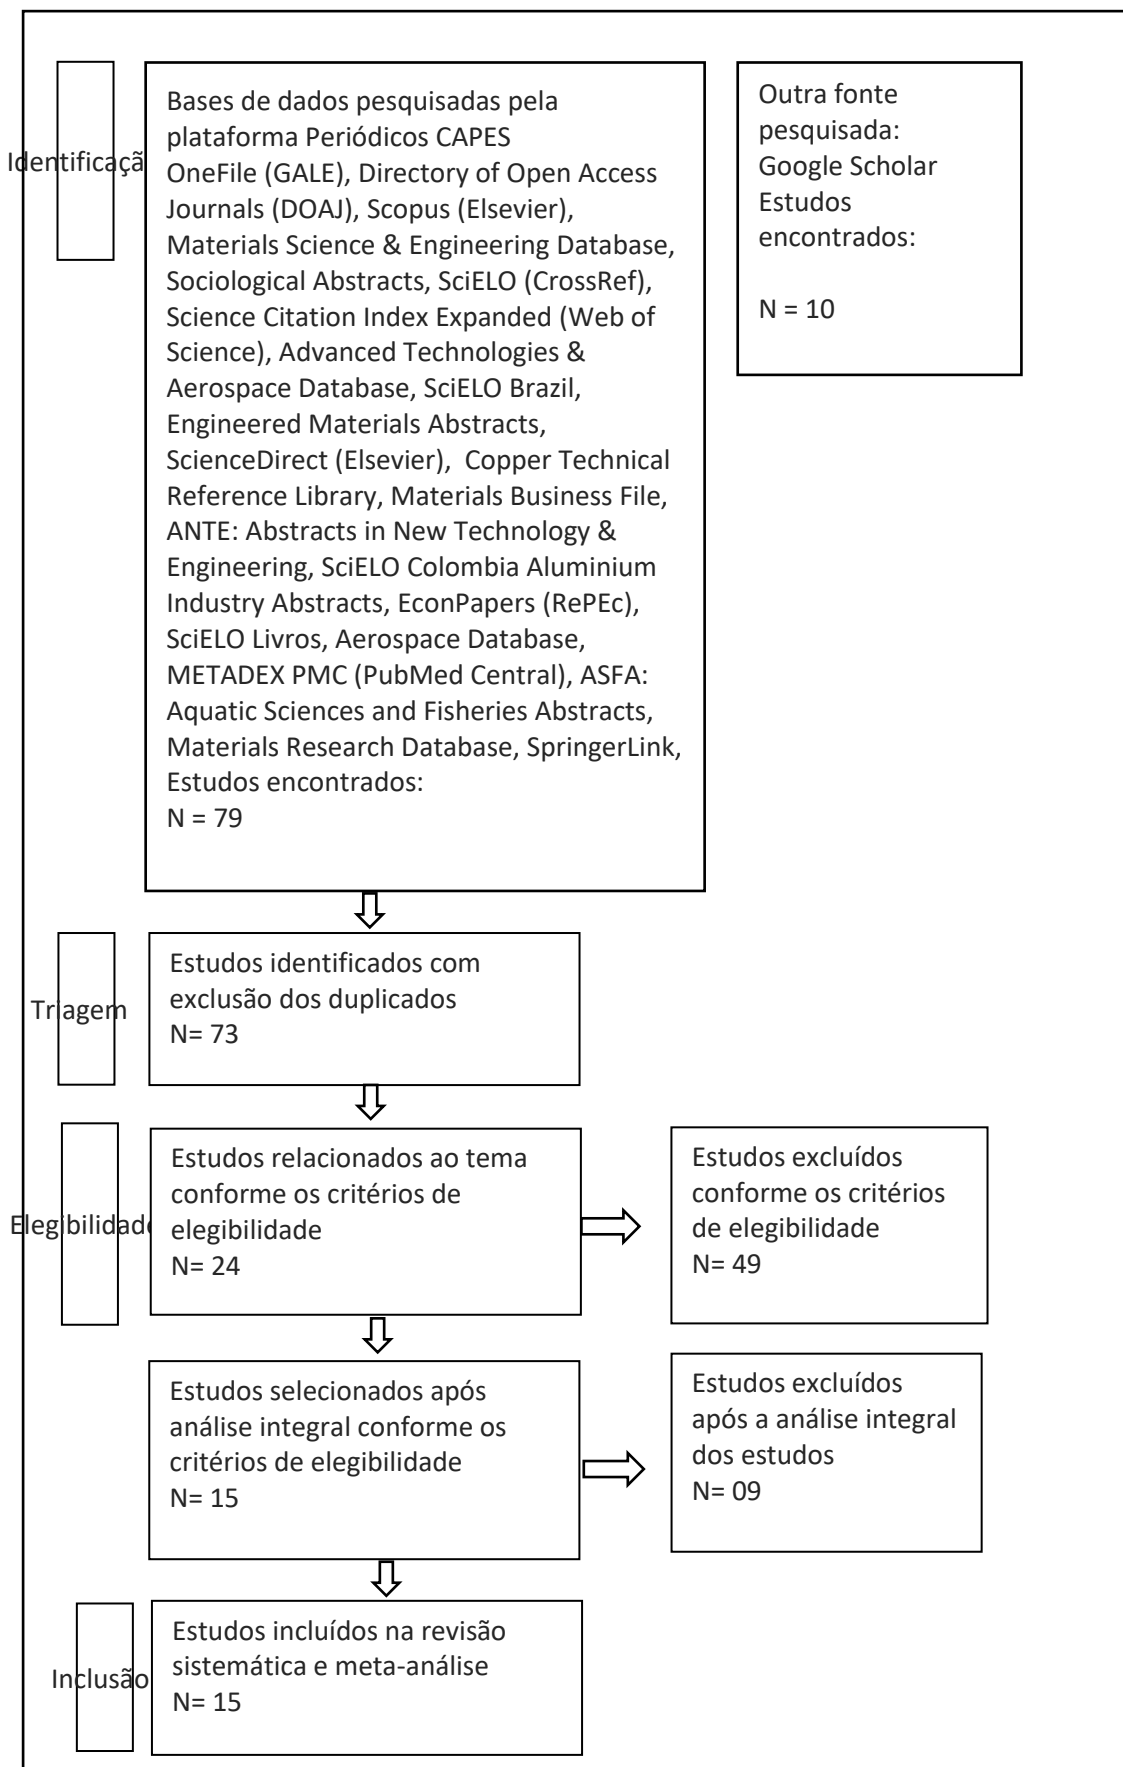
Identificaçã

Bases de dados pesquisadas pela plataforma Periódicos CAPES OneFile (GALE), Directory of Open Access Journals (DOAJ), Scopus (Elsevier), Materials Science & Engineering Database, Sociological Abstracts, SciELO (CrossRef), Science Citation Index Expanded (Web of Science), Advanced Technologies & Aerospace Database, SciELO Brazil, Engineered Materials Abstracts, ScienceDirect (Elsevier), Copper Technical Reference Library, Materials Business File, ANTE: Abstracts in New Technology & Engineering, SciELO Colombia Aluminium Industry Abstracts, EconPapers (RePEc), SciELO Livros, Aerospace Database, METADEX PMC (PubMed Central), ASFA: Aquatic Sciences and Fisheries Abstracts, Materials Research Database, SpringerLink, Estudos encontrados:
N = 79

Outra fonte pesquisada: Google Scholar Estudos encontrados:

N = 10

Triagem

Estudos identificados com exclusão dos duplicados
N= 73

Elegibilidade

Estudos relacionados ao tema conforme os critérios de elegibilidade
N= 24

Estudos excluídos conforme os critérios de elegibilidade
N= 49

Estudos selecionados após análise integral conforme os critérios de elegibilidade
N= 15

Estudos excluídos após a análise integral dos estudos
N= 09

Inclusão

Estudos incluídos na revisão sistemática e meta-análise
N= 15